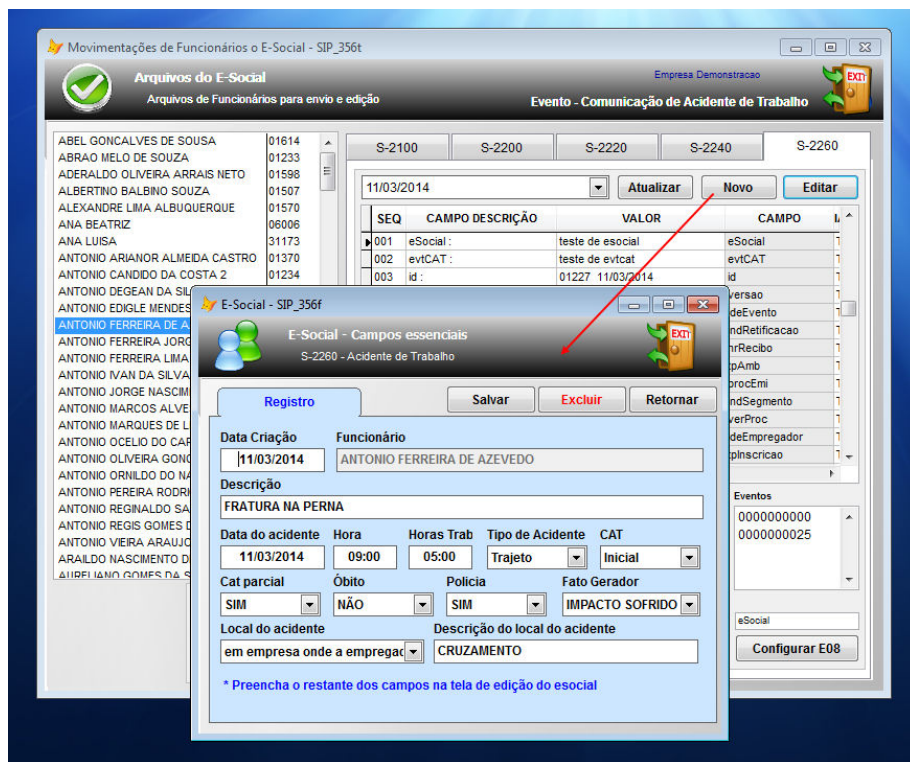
Movimentações de Funcionários o E-Social - SIP_356t

Arquivos do E-Social
Arquivos de Funcionários para envio e edição

Empresa Demonstracao
Evento - Comunicação de Acidente de Trabalho

EXIT

| | |
|---|---|
| ABEL GONCALVES DE SOUSA | 01614 |
| ABRAO MELO DE SOUZA | 01233 |
| ADERALDO OLIVEIRA ARRAIS NETO | 01598 |
| ALBERTINO BALBINO SOUZA | 01507 |
| ALEXANDRE LIMA ALBUQUERQUE | 01570 |
| ANA BEATRIZ | 06006 |
| ANA LUISA | 31173 |
| ANTONIO ARIANOR ALMEIDA CASTRO | 01370 |
| ANTONIO CANDIDO DA COSTA 2 | 01234 |
| ANTONIO DEGEAN DA SIL | |
| ANTONIO EDIGLE MENDES | |
| ANTONIO FERREIRA DE A | |
| ANTONIO FERREIRA JORG | |
| ANTONIO FERREIRA LIMA | |
| ANTONIO IVAN DA SILVA | |
| ANTONIO JORGE NASCIM | |
| ANTONIO MARCOS ALVE | |
| ANTONIO MARQUES DE L | |
| ANTONIO OCELIO DO CAR | |
| ANTONIO OLIVEIRA GONC | |
| ANTONIO ORNILDO DO NA | |
| ANTONIO PEREIRA RODRI | |
| ANTONIO REGINALDO SA | |
| ANTONIO REGIS GOMES D | |
| ANTONIO VIEIRA ARAUJO | |
| ARAILDO NASCIMENTO D | |
| AURELIANO GOMES DA S | |

S-2100 S-2200 S-2220 S-2240 S-2260

11/03/2014 Atualizar Novo Editar

| SEQ | CAMPO DESCRIÇÃO | VALOR | CAMPO |
|---|---|---|---|
| 001 | eSocial : | teste de esocial | eSocial |
| 002 | evtCAT : | teste de evtcat | evtCAT |
| 003 | id : | 01227 11/03/2014 | id |
| | | | versao |
| | | | ideEvento |
| | | | indRetificacao |
| | | | nrRecibo |
| | | | tpAmb |
| | | | procEmi |
| | | | indSegmento |
| | | | verProc |
| | | | ideEmpregador |
| | | | tpInscricao |

Eventos
0000000000
0000000025

eSocial

Configurar E08

E-Social - SIP_356f

E-Social - Campos essenciais
S-2260 - Acidente de Trabalho

EXIT

Registro

Salvar Excluir Retornar

Data Criação
11/03/2014
Funcionário
ANTONIO FERREIRA DE AZEVEDO
Descrição
FRATURA NA PERNA
Data do acidente
11/03/2014
Hora
09:00
Horas Trab
05:00
Tipo de Acidente
Trajeto
CAT
Inicial
Cat parcial
SIM
Óbito
NÃO
Policia
SIM
Fato Gerador
IMPACTO SOFRIDO
Local do acidente
em empresa onde a empregad
Descrição do local do acidente
CRUZAMENTO

* Preencha o restante dos campos na tela de edição do esocial